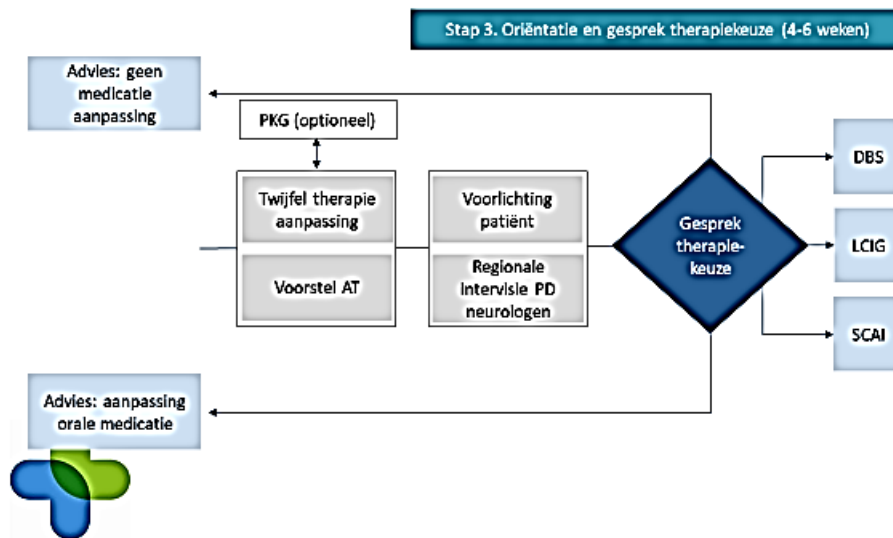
Stap 3. Oriëntatie en gesprek therapiekeuze (4-6 weken)

Advies: geen medicatie aanpassing

PKG (optioneel)

Twijfel therapie aanpassing

Voorstel AT

Voorlichting patiënt

Regionale intervisie PD neurologen

Gesprek therapie-keuze

DBS

LCIG

SCAI

Advies: aanpassing orale medicatie